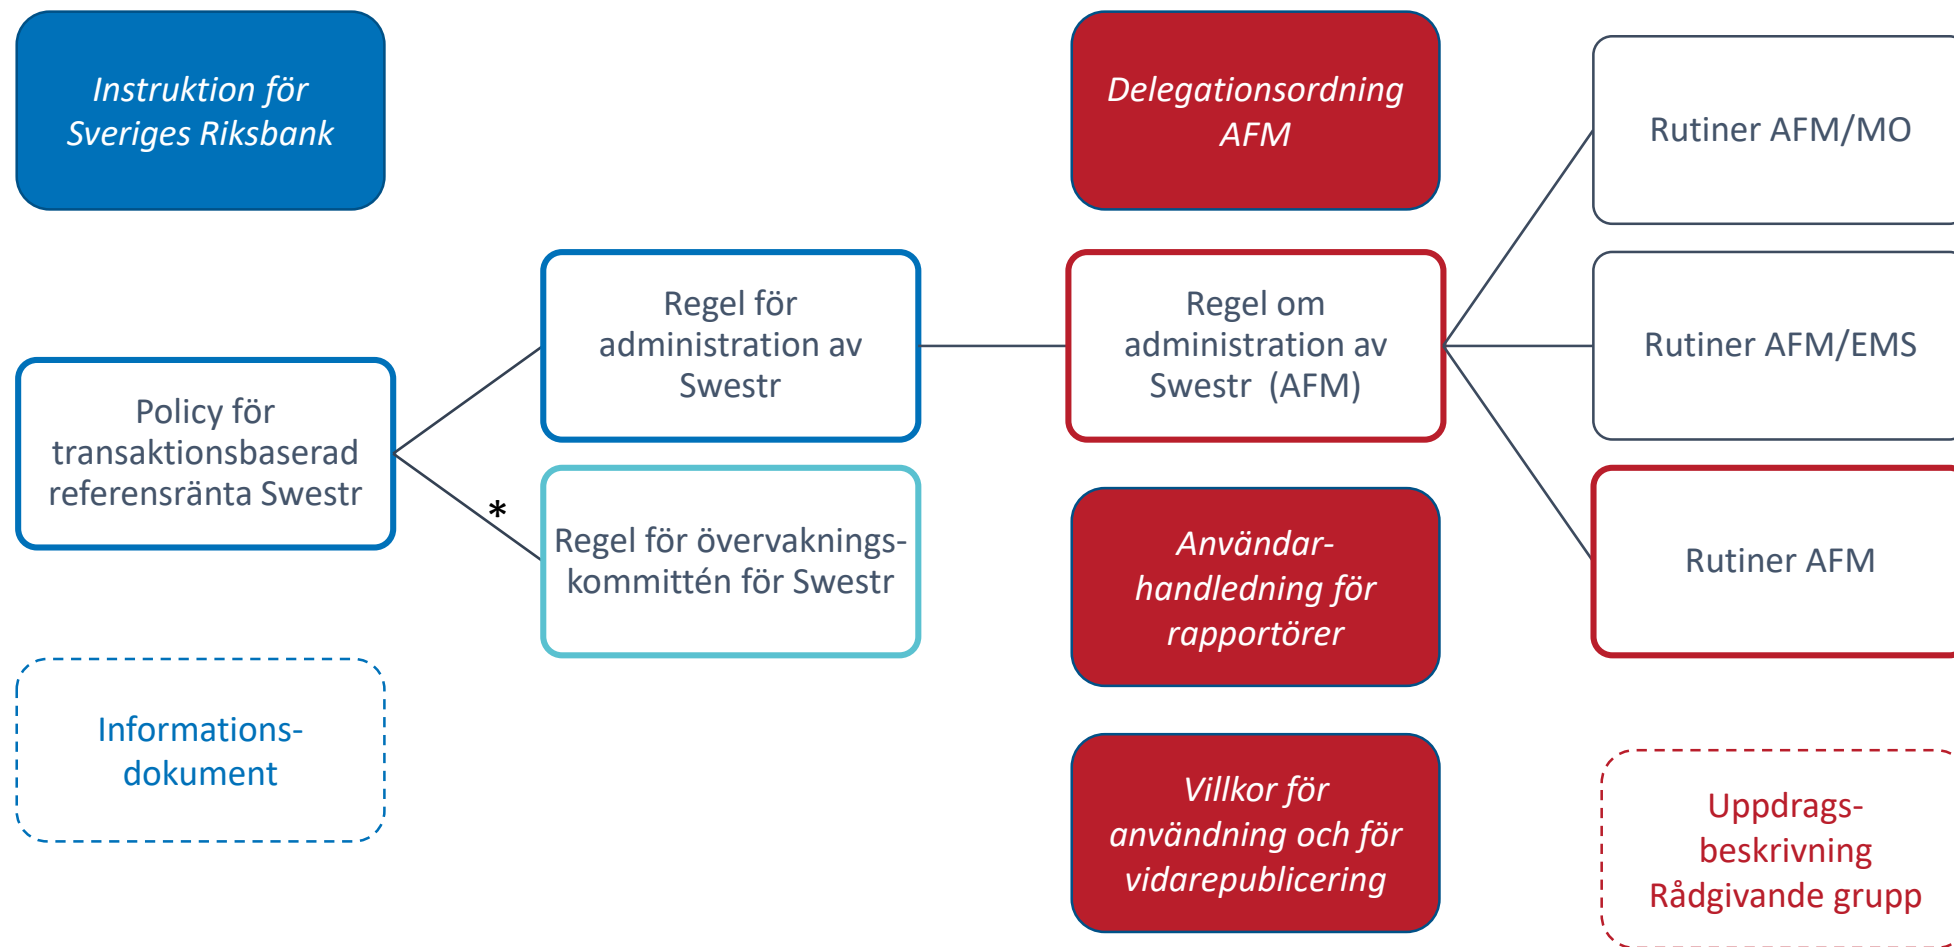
Instruktion för Sveriges Riksbank

Delegationsordning AFM

Rutiner AFM/MO

Regel för administration av Swestr

Regel om administration av Swestr (AFM)

Rutiner AFM/EMS

Policy för transaktionsbaserad referensränta Swestr

*

Regel för övervakningskommittén för Swestr

Användarhandledning för rapportörer

Rutiner AFM

Informationsdokument

Villkor för användning och för vidarepublicering

Uppdragsbeskrivning Rådgivande grupp